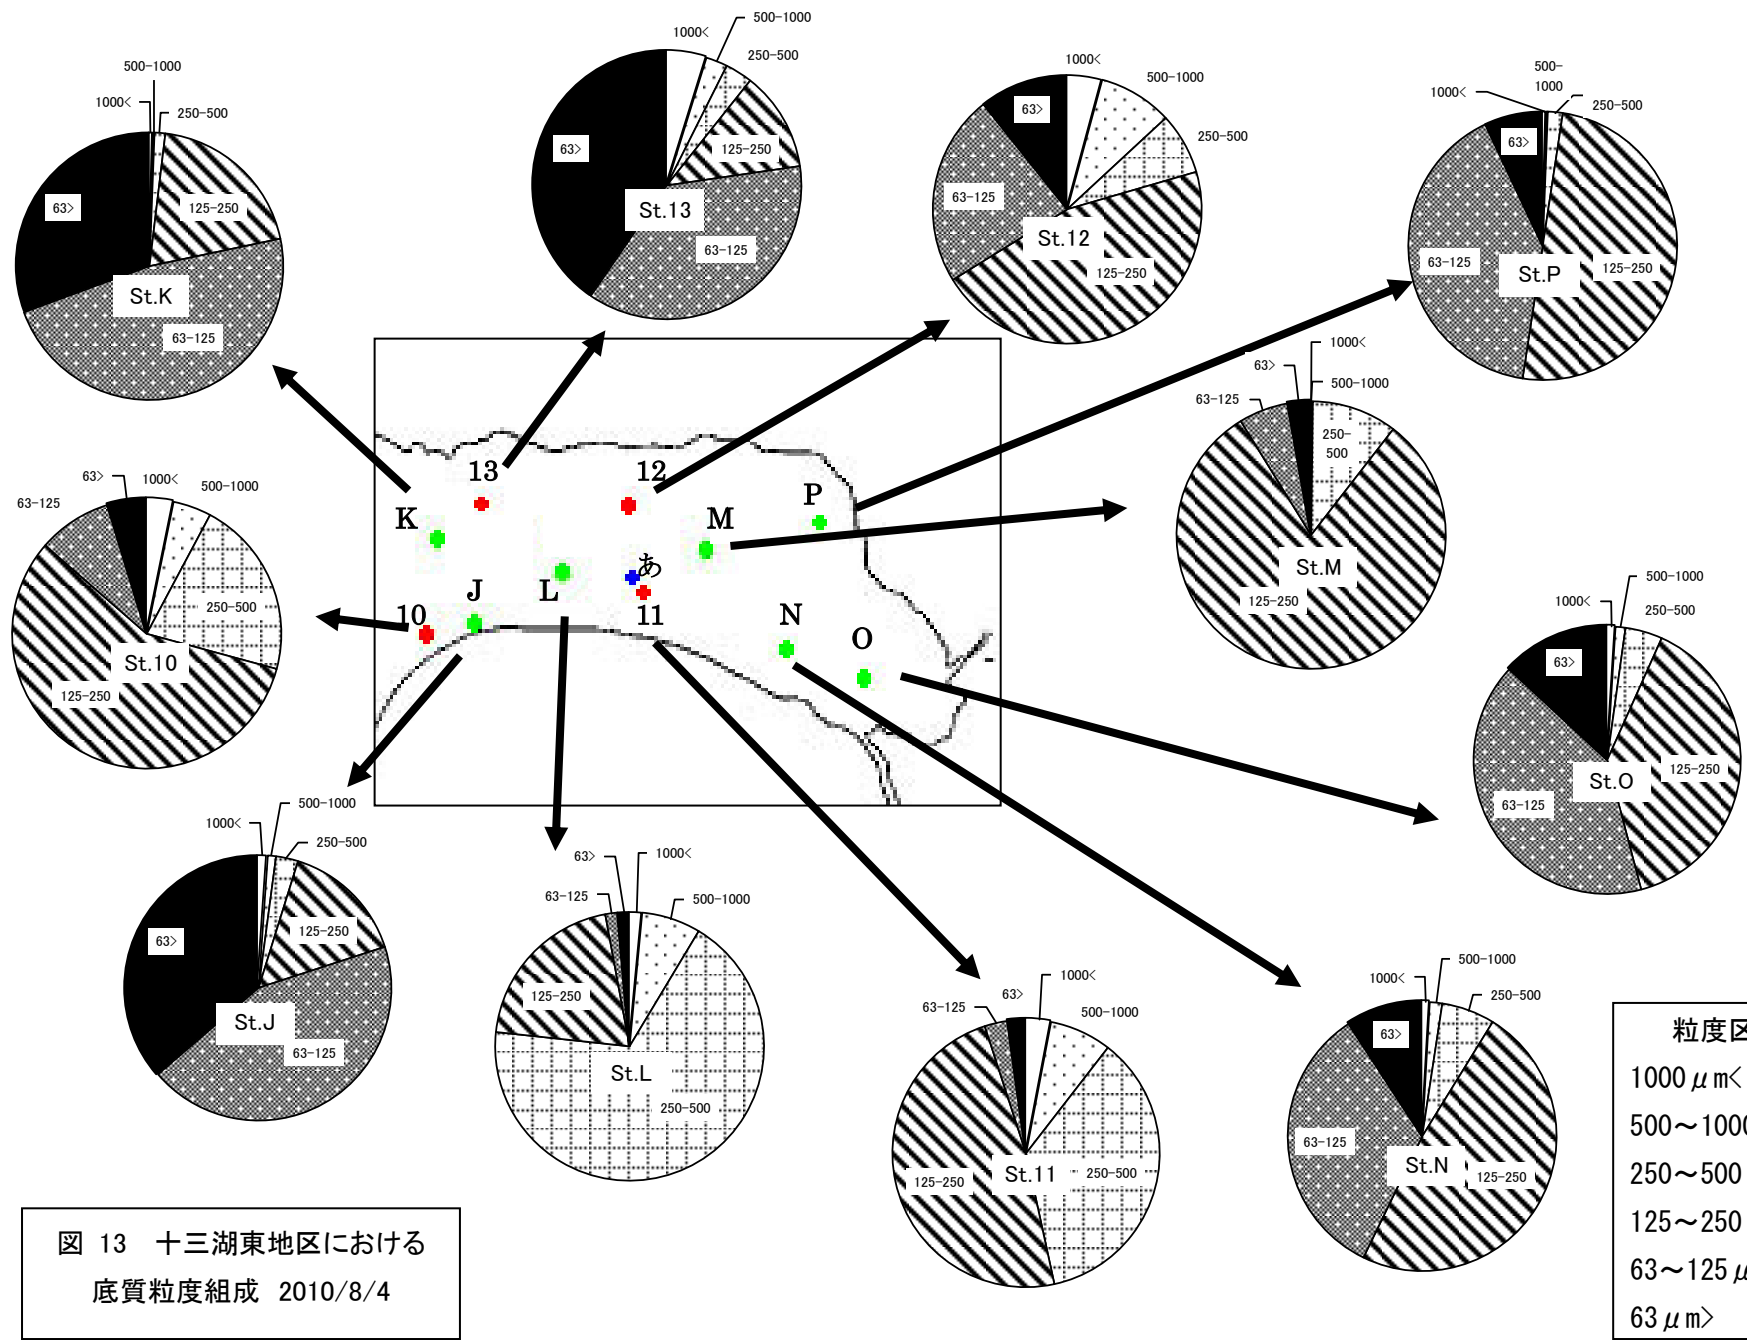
500-1000
1000<
250-500
63>
125-250
St.K
63-125

1000<
500-1000
250-500
63>
125-250
St.13
63-125

1000<
500-1000
250-500
63>
63-125
St.12
125-250

500-1000
1000<
250-500
63>
63-125
St.P
125-250

13
12
K
M
P
あ
10
J
L
11
N
O

63>
1000<
500-1000
63-125
250-500
St.10
125-250

1000<
63>
500-1000
63-125
250-500
St.M
125-250

500-1000
1000<
250-500
63>
125-250
St.O
63-125

500-1000
1000<
250-500
125-250
63>
St.J
63-125

63>
1000<
63-125
500-1000
125-250
St.L
250-500

1000<
63>
63-125
500-1000
125-250
St.11
250-500

500-1000
1000<
250-500
63>
63-125
St.N
125-250

粒度区
1000$\mu$m<
500～100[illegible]
250～500
125～250
63～125 $\mu$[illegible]
63 $\mu$m>

図 13 十三湖東地区における 底質粒度組成 2010/8/4